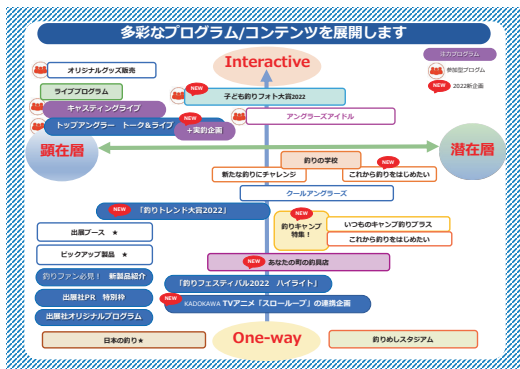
多彩なプログラム/コンテンツを展開します

注力プログラム
参加型プログラム
NEW 2022新企画

Interactive

オリジナルグッズ販売
ライブプログラム
キャスティングライブ
トップアングラー　トーク&ライブ
NEW 子ども釣りフォト大賞2022
NEW +実釣企画
アングラーズアイドル

顕在層
潜在層

釣りの学校
NEW
新たな釣りにチャレンジ
これから釣りをはじめたい
クールアングラーズ

NEW 『釣りトレンド大賞2022』
NEW 釣りキャンプ特集!
いつものキャンプ釣りプラス
これから釣りをはじめたい

出展ブース　★
ピックアップ製品　★
釣りファン必見!　新製品紹介
出展社PR　特別枠
出展社オリジナルプログラム
NEW あなたの町の釣具店
『釣りフェスティバル2022　ハイライト』
NEW KADOKAWA TVアニメ「スローループ」の連携企画

日本の釣り★
One-way
釣りめしスタジアム